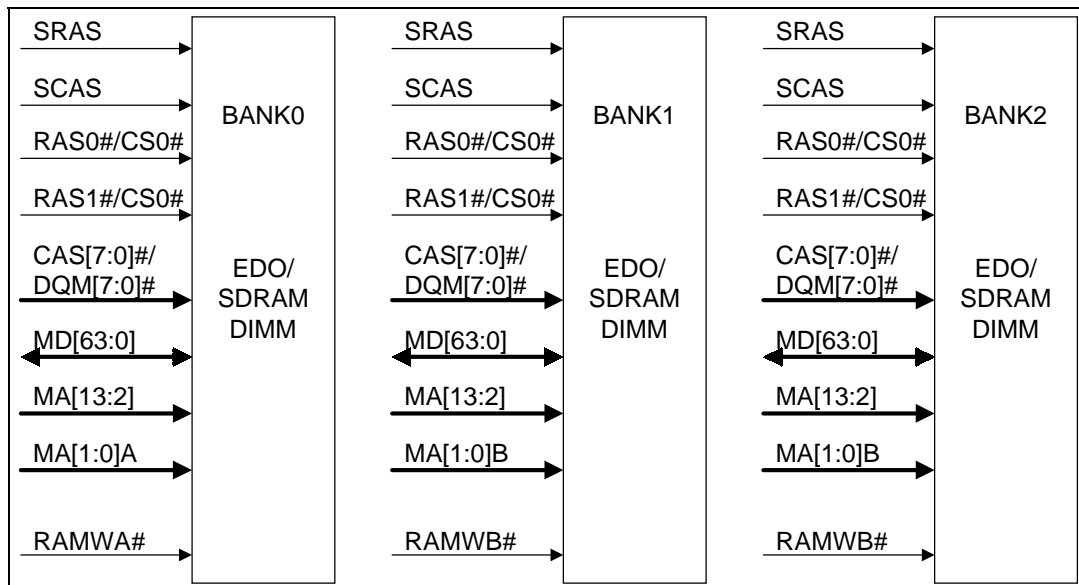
SRAS
SCAS
RAS0#/CS0#
RAS1#/CS0#
CAS[7:0]#/ DQM[7:0]#
MD[63:0]
MA[13:2]
MA[1:0]A
RAMWA#

BANK0

EDO/ SDRAM DIMM

SRAS
SCAS
RAS0#/CS0#
RAS1#/CS0#
CAS[7:0]#/ DQM[7:0]#
MD[63:0]
MA[13:2]
MA[1:0]B
RAMWB#

BANK1

EDO/ SDRAM DIMM

SRAS
SCAS
RAS0#/CS0#
RAS1#/CS0#
CAS[7:0]#/ DQM[7:0]#
MD[63:0]
MA[13:2]
MA[1:0]B
RAMWB#

BANK2

EDO/ SDRAM DIMM